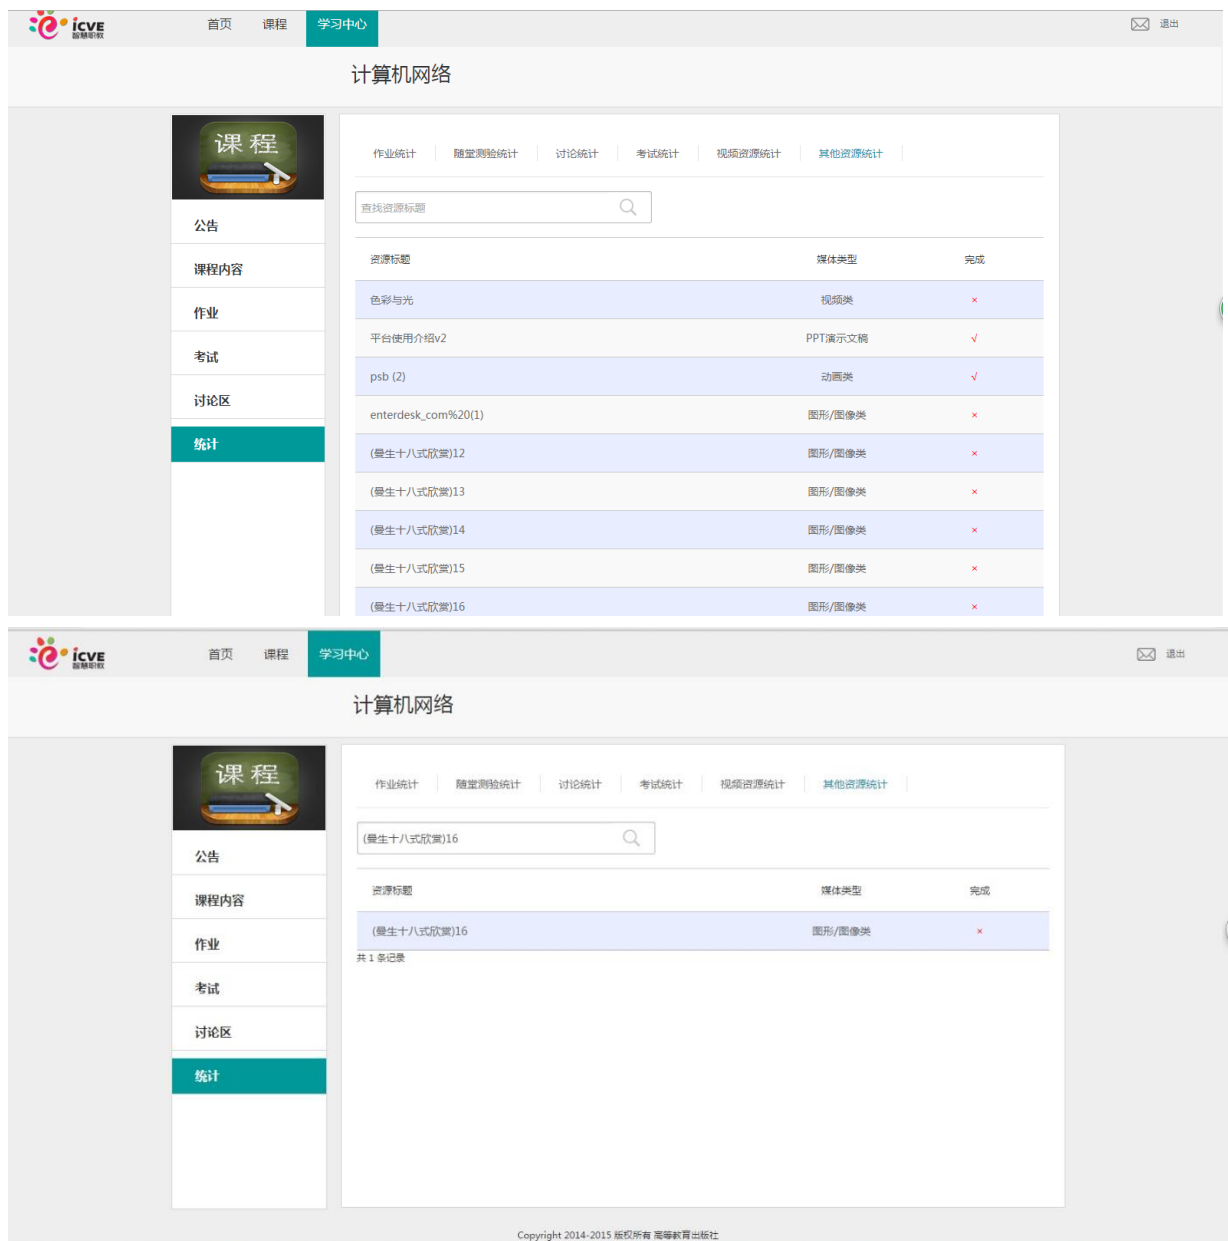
icve 智慧职教

首页 课程 学习中心

退出

计算机网络

课程

公告

课程内容

作业

考试

讨论区

统计

作业统计 随堂测验统计 讨论统计 考试统计 视频资源统计 其他资源统计

查找资源标题

| 资源标题 | 媒体类型 | 完成 |
|---|---|---|
| 色彩与光 | 视频类 | × |
| 平台使用介绍v2 | PPT演示文稿 | √ |
| psb (2) | 动画类 | √ |
| enterdesk_com%20(1) | 图形/图像类 | × |
| (曼生十八式欣赏)12 | 图形/图像类 | × |
| (曼生十八式欣赏)13 | 图形/图像类 | × |
| (曼生十八式欣赏)14 | 图形/图像类 | × |
| (曼生十八式欣赏)15 | 图形/图像类 | × |
| (曼生十八式欣赏)16 | 图形/图像类 | × |

icve 智慧职教

首页 课程 学习中心

退出

计算机网络

课程

公告

课程内容

作业

考试

讨论区

统计

作业统计 随堂测验统计 讨论统计 考试统计 视频资源统计 其他资源统计

(曼生十八式欣赏)16

| 资源标题 | 媒体类型 | 完成 |
|---|---|---|
| (曼生十八式欣赏)16 | 图形/图像类 | × |

共 1 条记录

Copyright 2014-2015 版权所有 高等教育出版社